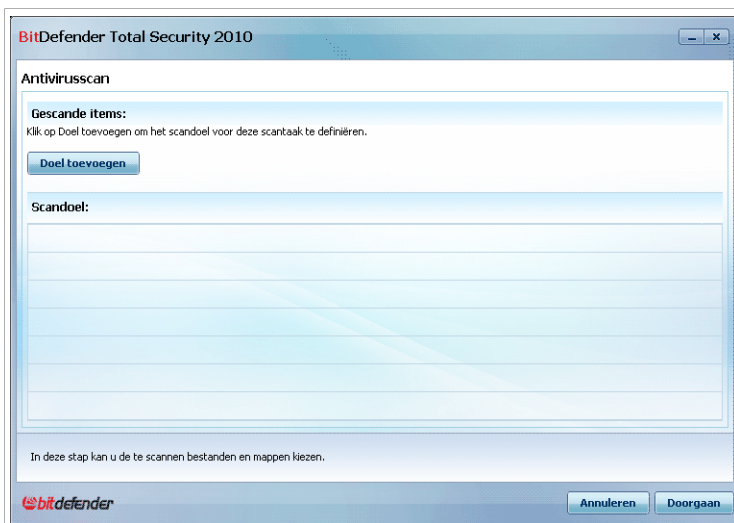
BitDefender Total Security 2010

Antivirusscan

Gescande items:

Klik op Doel toevoegen om het scandoel voor deze scantaak te definiëren.

Doel toevoegen

Scandoel:

In deze stap kan u de te scannen bestanden en mappen kiezen.

bitdefender

Annuleren

Doorgaan